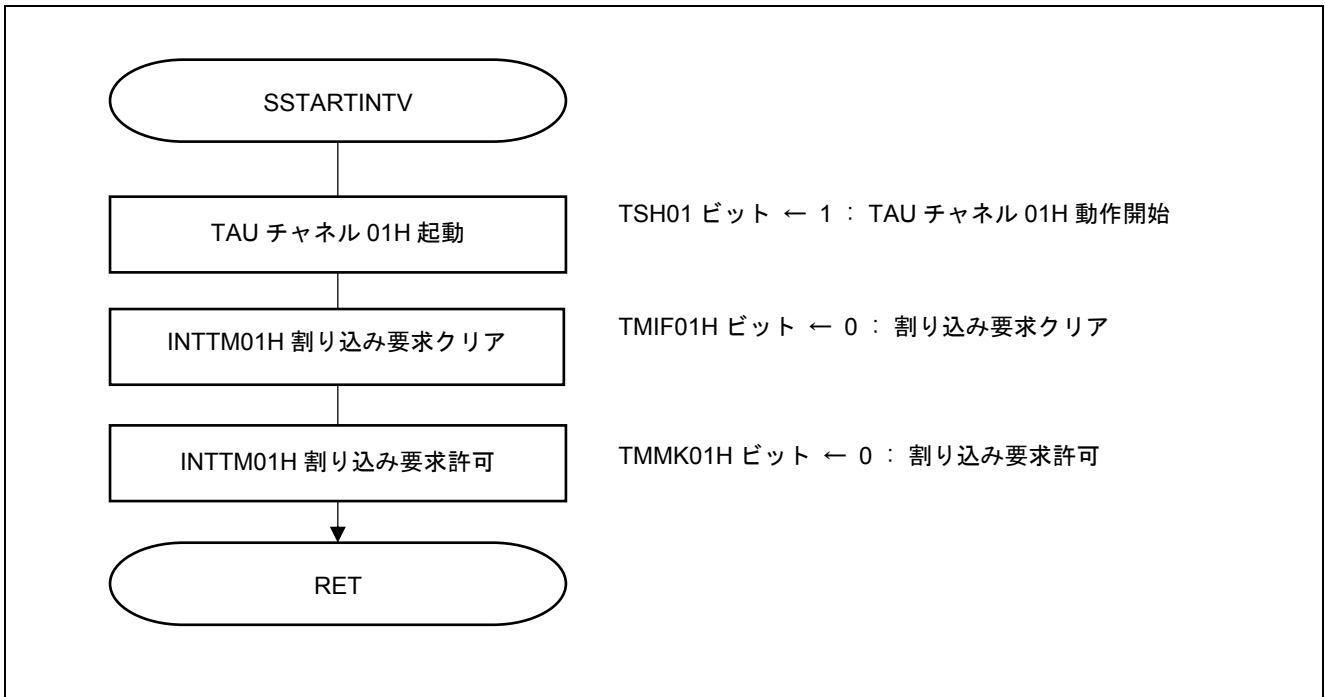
SSTARTINTV

TAU チャネル 01H 起動

TSH01 ビット ← 1 : TAU チャネル 01H 動作開始

INTTM01H 割り込み要求クリア

TMIF01H ビット ← 0 : 割り込み要求クリア

INTTM01H 割り込み要求許可

TMMK01H ビット ← 0 : 割り込み要求許可

RET